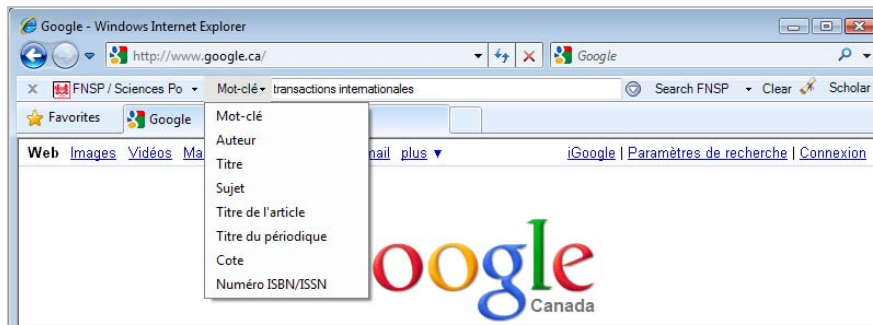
Google - Windows Internet Explorer

http://www.google.ca/

Google

FNSP / Sciences Po

Mot-clé

transactions internationales

Search FNSP

Clear

Scholar

Favorites

Google

Web Images Vidéos Ma

nail plus ▾

iGoogle | Paramètres de recherche | Connexion

Mot-clé
Auteur
Titre
Sujet
Titre de l'article
Titre du périodique
Cote
Numéro ISBN/ISSN

oogle
Canada